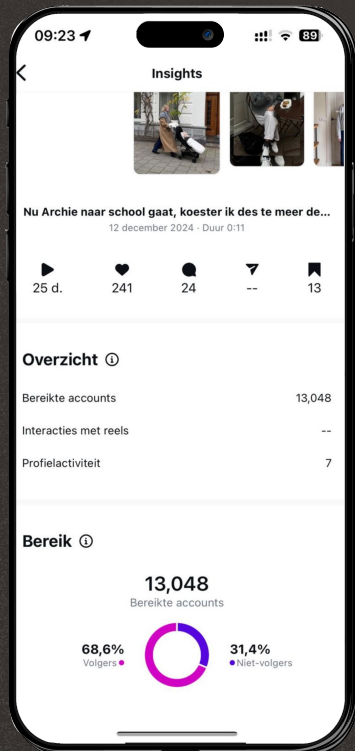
09:23

89

Insights

Nu Archie naar school gaat, koester ik des te meer de...

12 december 2024 · Duur 0:11

25 d.

241

24

--

13

Overzicht

Bereikte accounts

13,048

Interacties met reels

--

Profielactiviteit

7

Bereik

13,048

Bereikte accounts

68,6%

Volgers

31,4%

Niet-volgers